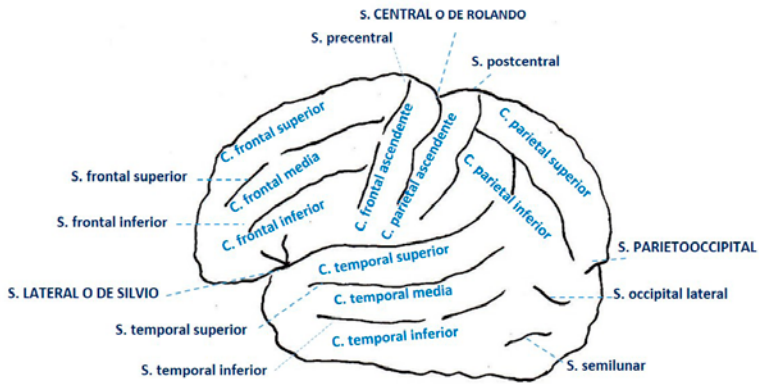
S. CENTRAL O DE ROLANDO
S. precentral
S. postcentral
C. frontal superior
C. frontal media
C. frontal inferior
C. frontal ascendente
C. parietal ascendente
C. parietal superior
C. parietal inferior
S. frontal superior
S. frontal inferior
S. PARIETOOCCIPITAL
C. temporal superior
S. LATERAL O DE SILVIO
C. temporal media
S. occipital lateral
S. temporal superior
C. temporal inferior
S. semilunar
S. temporal inferior